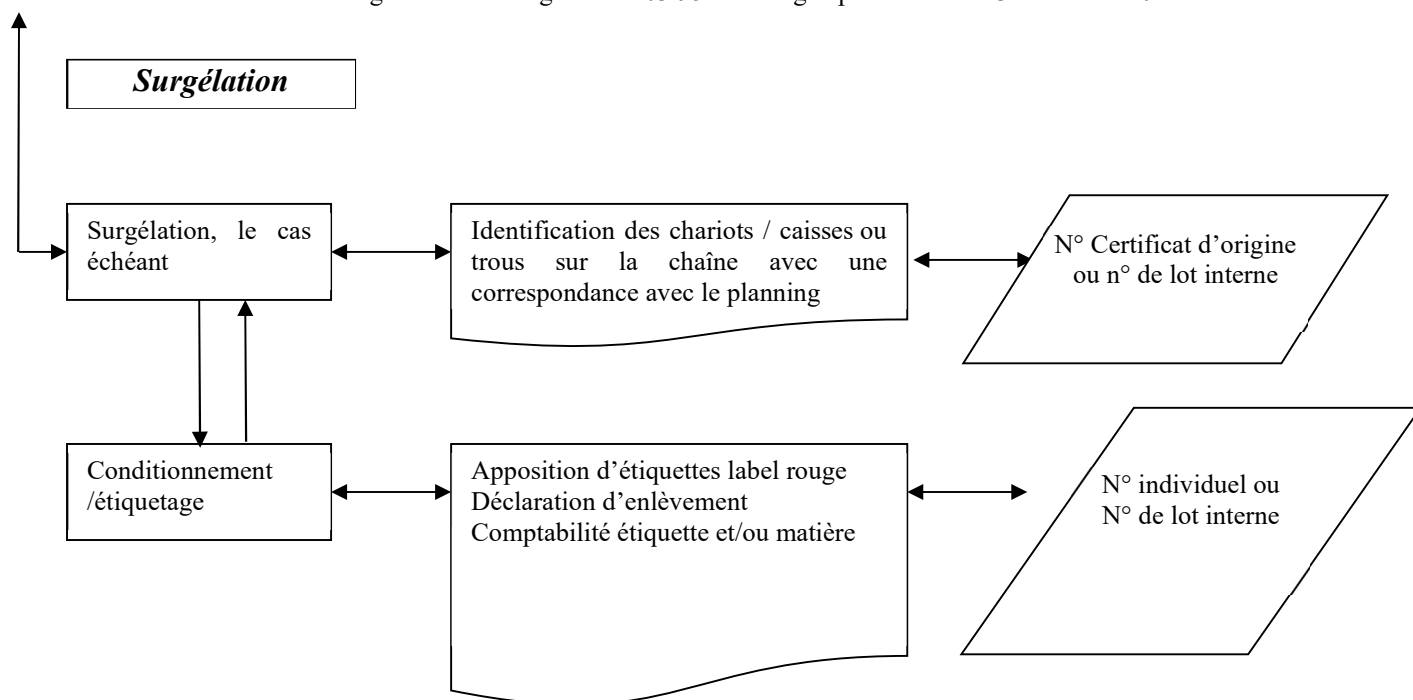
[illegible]

Surgélation

Surgélation, le cas échéant

Identification des chariots / caisses ou trous sur la chaîne avec une correspondance avec le planning

N° Certificat d'origine ou n° de lot interne

Conditionnement /étiquetage

Apposition d'étiquettes label rouge
Déclaration d'enlèvement
Comptabilité étiquette et/ou matière

N° individuel ou N° de lot interne